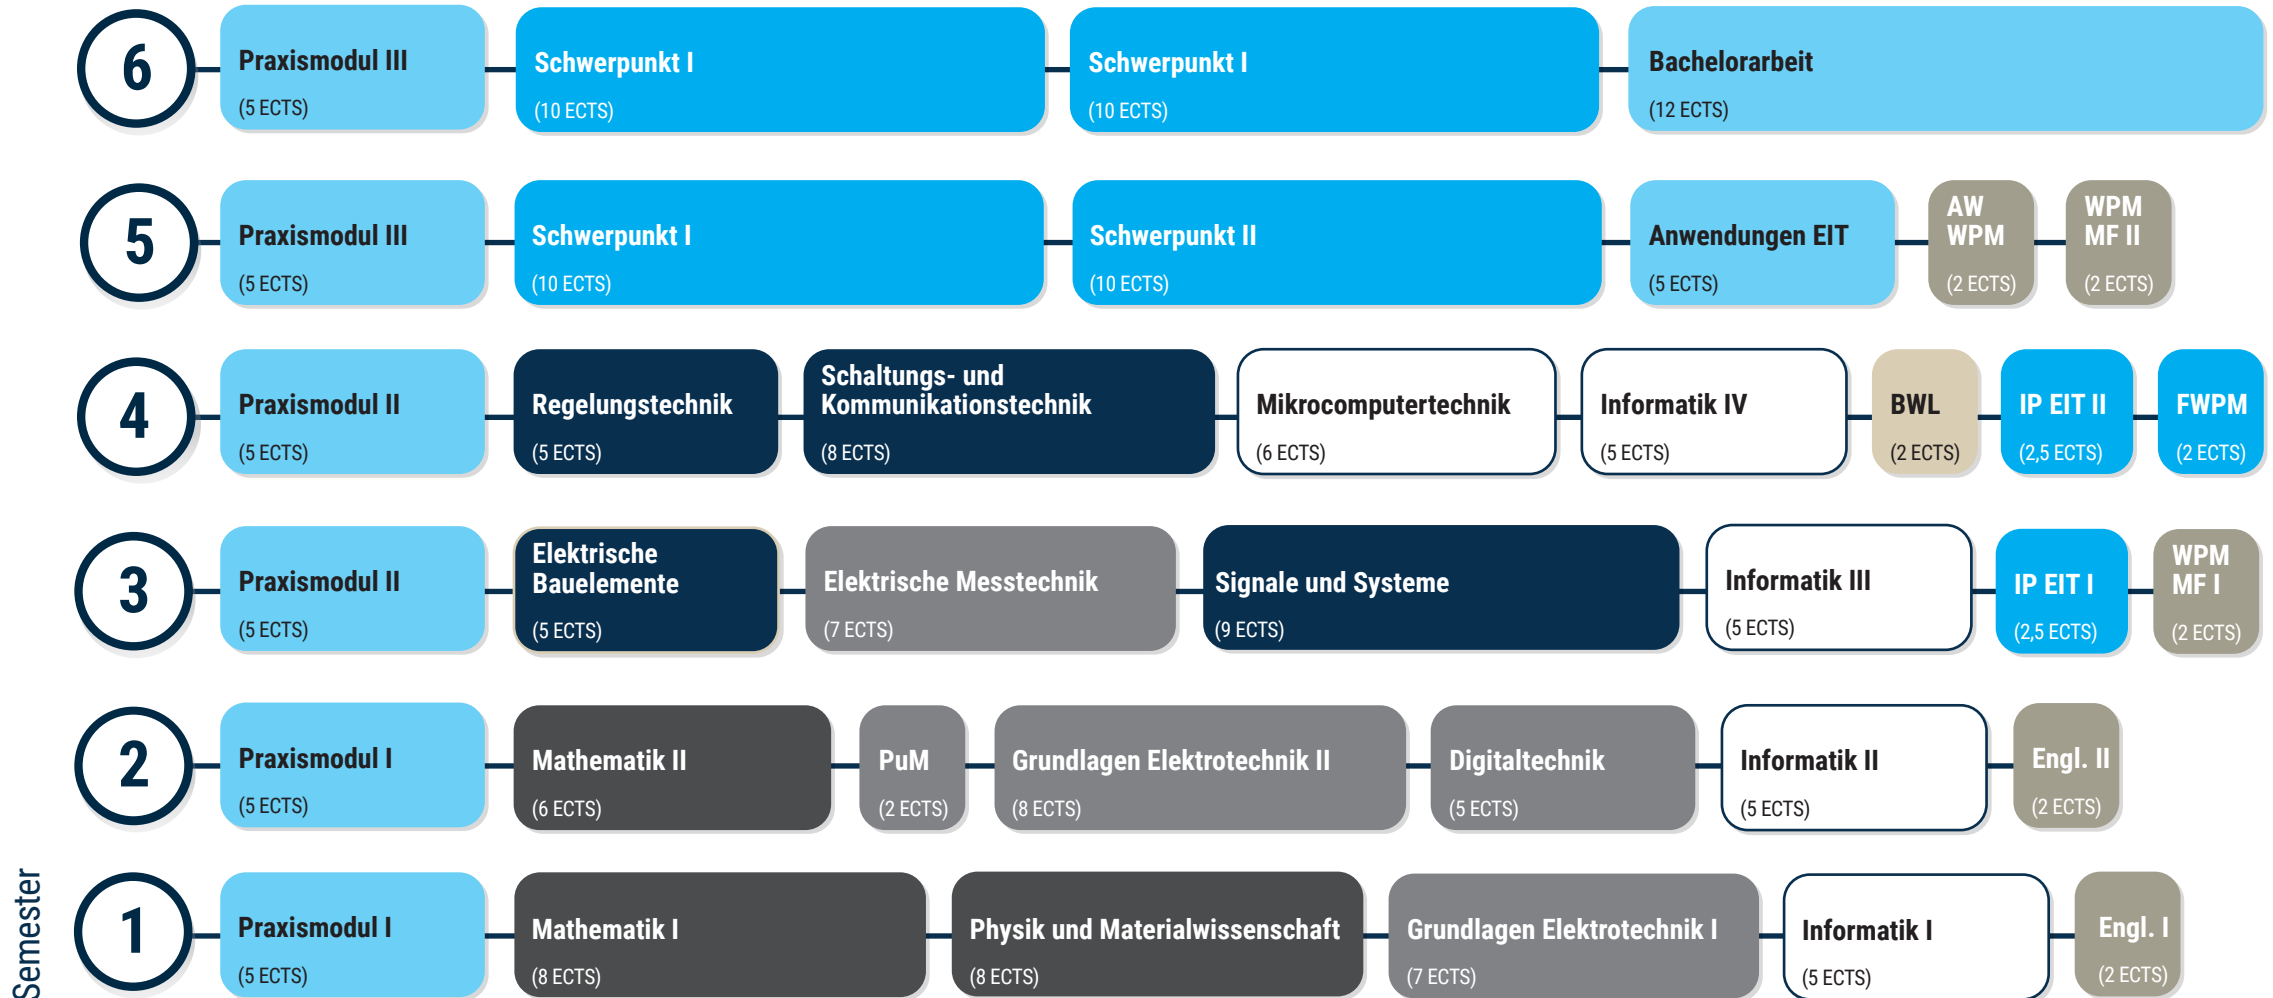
6
Praxismodul III
(5 ECTS)
Schwerpunkt I
(10 ECTS)
Schwerpunkt I
(10 ECTS)
Bachelorarbeit
(12 ECTS)

5
Praxismodul III
(5 ECTS)
Schwerpunkt I
(10 ECTS)
Schwerpunkt II
(10 ECTS)
Anwendungen EIT
(5 ECTS)
AW WPM
(2 ECTS)
WPM MF II
(2 ECTS)

4
Praxismodul II
(5 ECTS)
Regelungstechnik
(5 ECTS)
Schaltungs- und Kommunikationstechnik
(8 ECTS)
Mikrocomputertechnik
(6 ECTS)
Informatik IV
(5 ECTS)
BWL
(2 ECTS)
IP EIT II
(2,5 ECTS)
FWPM
(2 ECTS)

3
Praxismodul II
(5 ECTS)
Elektrische Bauelemente
(5 ECTS)
Elektrische Messtechnik
(7 ECTS)
Signale und Systeme
(9 ECTS)
Informatik III
(5 ECTS)
IP EIT I
(2,5 ECTS)
WPM MF I
(2 ECTS)

2
Praxismodul I
(5 ECTS)
Mathematik II
(6 ECTS)
PuM
(2 ECTS)
Grundlagen Elektrotechnik II
(8 ECTS)
Digitaltechnik
(5 ECTS)
Informatik II
(5 ECTS)
Engl. II
(2 ECTS)

1
Praxismodul I
(5 ECTS)
Mathematik I
(8 ECTS)
Physik und Materialwissenschaft
(8 ECTS)
Grundlagen Elektrotechnik I
(7 ECTS)
Informatik I
(5 ECTS)
Engl. I
(2 ECTS)

Semester